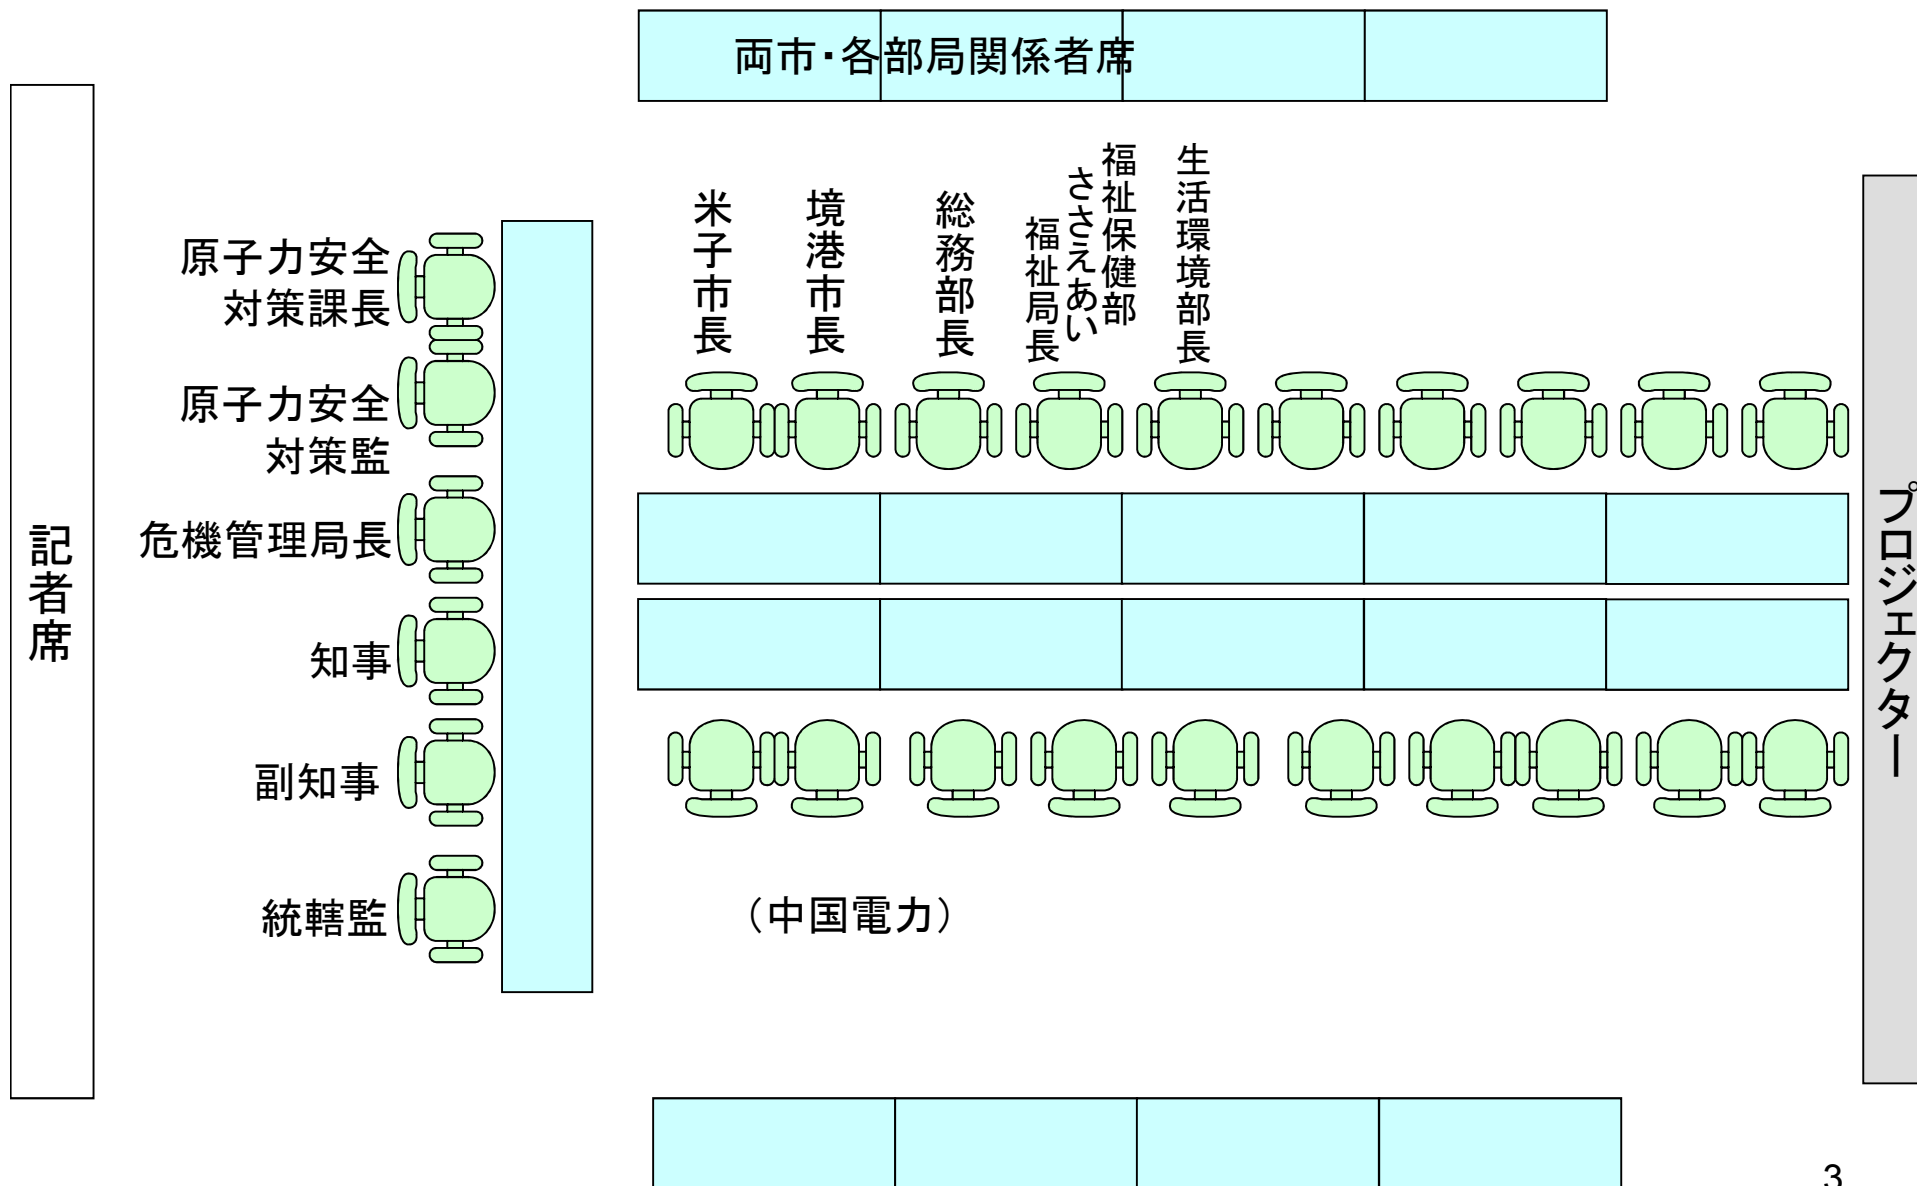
両市・各部局関係者席

記者席

原子力安全対策課長

原子力安全対策監

危機管理局長

知事

副知事

統轄監

米子市長

境港市長

総務部長

福祉保健部 ささえあい福祉局長

生活環境部長

プロジェクター

（中国電力）

3